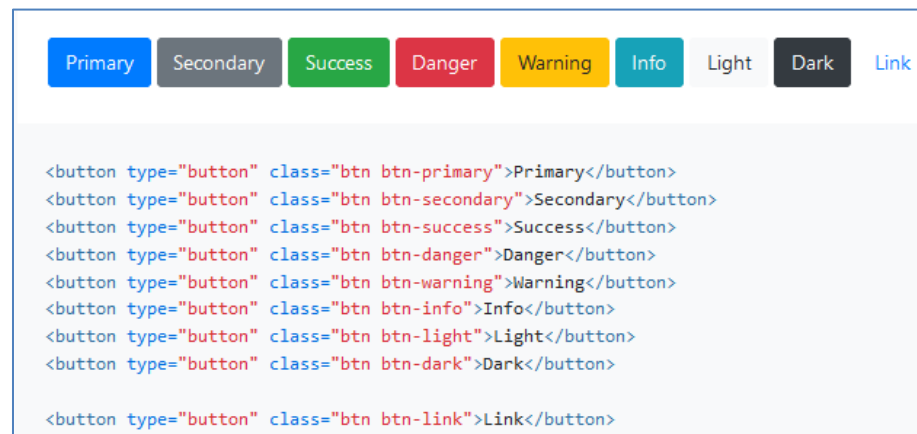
Primary Secondary Success Danger Warning Info Light Dark Link

<button type="button" class="btn btn-primary">Primary</button>
<button type="button" class="btn btn-secondary">Secondary</button>
<button type="button" class="btn btn-success">Success</button>
<button type="button" class="btn btn-danger">Danger</button>
<button type="button" class="btn btn-warning">Warning</button>
<button type="button" class="btn btn-info">Info</button>
<button type="button" class="btn btn-light">Light</button>
<button type="button" class="btn btn-dark">Dark</button>

<button type="button" class="btn btn-link">Link</button>